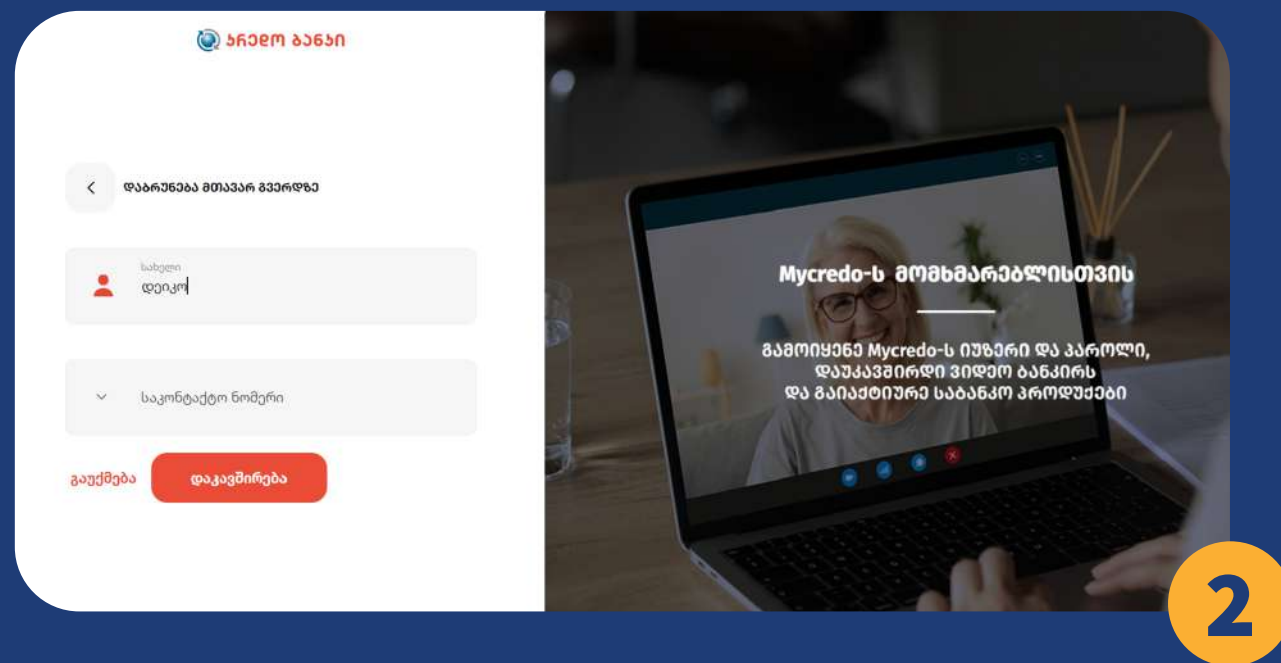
ᲙᲠᲔᲓᲝ ᲑᲐᲜᲙᲘ

ᲓᲐᲑᲠᲣᲜᲔᲑᲐ ᲛᲗᲐᲕᲐᲠ ᲒᲕᲔᲠᲓᲖᲔ

სახელი
დეიკო

საკონტაქტო ნომერი

გაუქმება

დაკავშირება

MYCREDO-Ს ᲛᲝᲛᲮᲛᲐᲠᲔᲑᲚᲘᲡᲗᲕᲘᲡ

ᲒᲐᲛᲝᲘᲧᲔᲜᲔ MYCREDO-Ს ᲘᲣᲖᲔᲠᲘ ᲓᲐ ᲞᲐᲠᲝᲚᲘ, ᲓᲐᲣᲙᲐᲕᲨᲘᲠᲓᲘ ᲕᲘᲓᲔᲝ ᲑᲐᲜᲙᲘᲠᲡ ᲓᲐ ᲒᲐᲘᲐᲥᲢᲘᲣᲠᲔ ᲡᲐᲑᲐᲜᲙᲝ ᲞᲠᲝᲓᲣᲥᲢᲔᲑᲘ

2